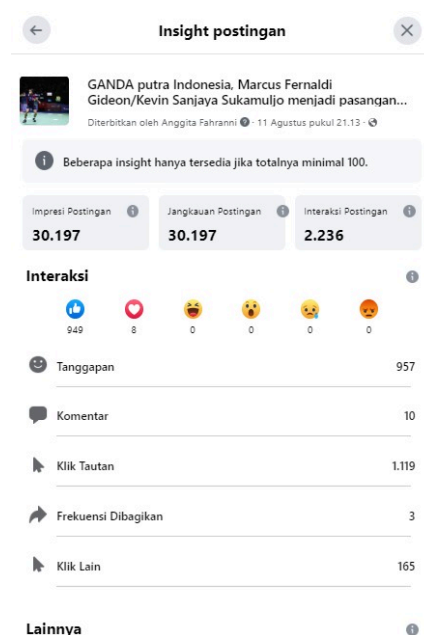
Insight postingan

GANDA putra Indonesia, Marcus Fernaldi Gideon/Kevin Sanjaya Sukamuljo menjadi pasangan...

Diterbitkan oleh Anggita Fahranni · 11 Agustus pukul 21.13 ·

Beberapa insight hanya tersedia jika totalnya minimal 100.

| Impresi Postingan | Jangkauan Postingan | Interaksi Postingan |
|---|---|---|
| 30.197 | 30.197 | 2.236 |

Interaksi

949 8 0 0 0 0

Tanggapan 957

Komentar 10

Klik Tautan 1.119

Frekuensi Dibagikan 3

Klik Lain 165

Lainnya